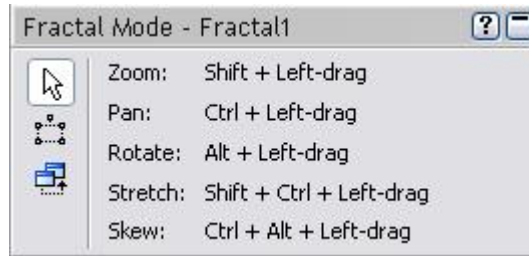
Fractal Mode - Fractal1

| | |
|---|---|
| Zoom: | Shift + Left-drag |
| Pan: | Ctrl + Left-drag |
| Rotate: | Alt + Left-drag |
| Stretch: | Shift + Ctrl + Left-drag |
| Skew: | Ctrl + Alt + Left-drag |